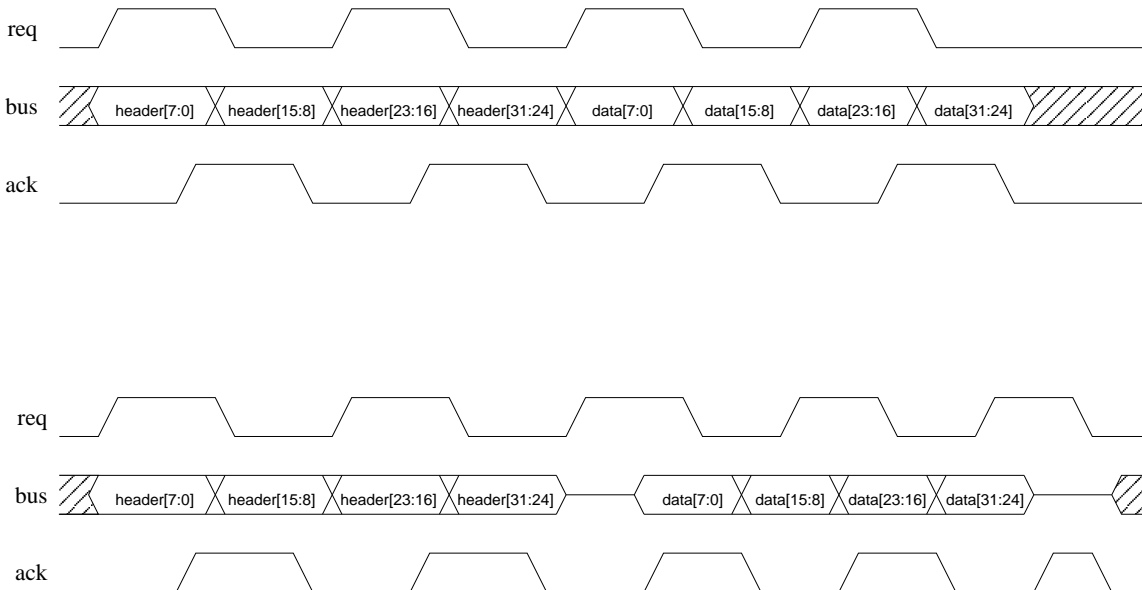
req

bus header[7:0] header[15:8] header[23:16] header[31:24] data[7:0] data[15:8] data[23:16] data[31:24]

ack

req

bus header[7:0] header[15:8] header[23:16] header[31:24] data[7:0] data[15:8] data[23:16] data[31:24]

ack